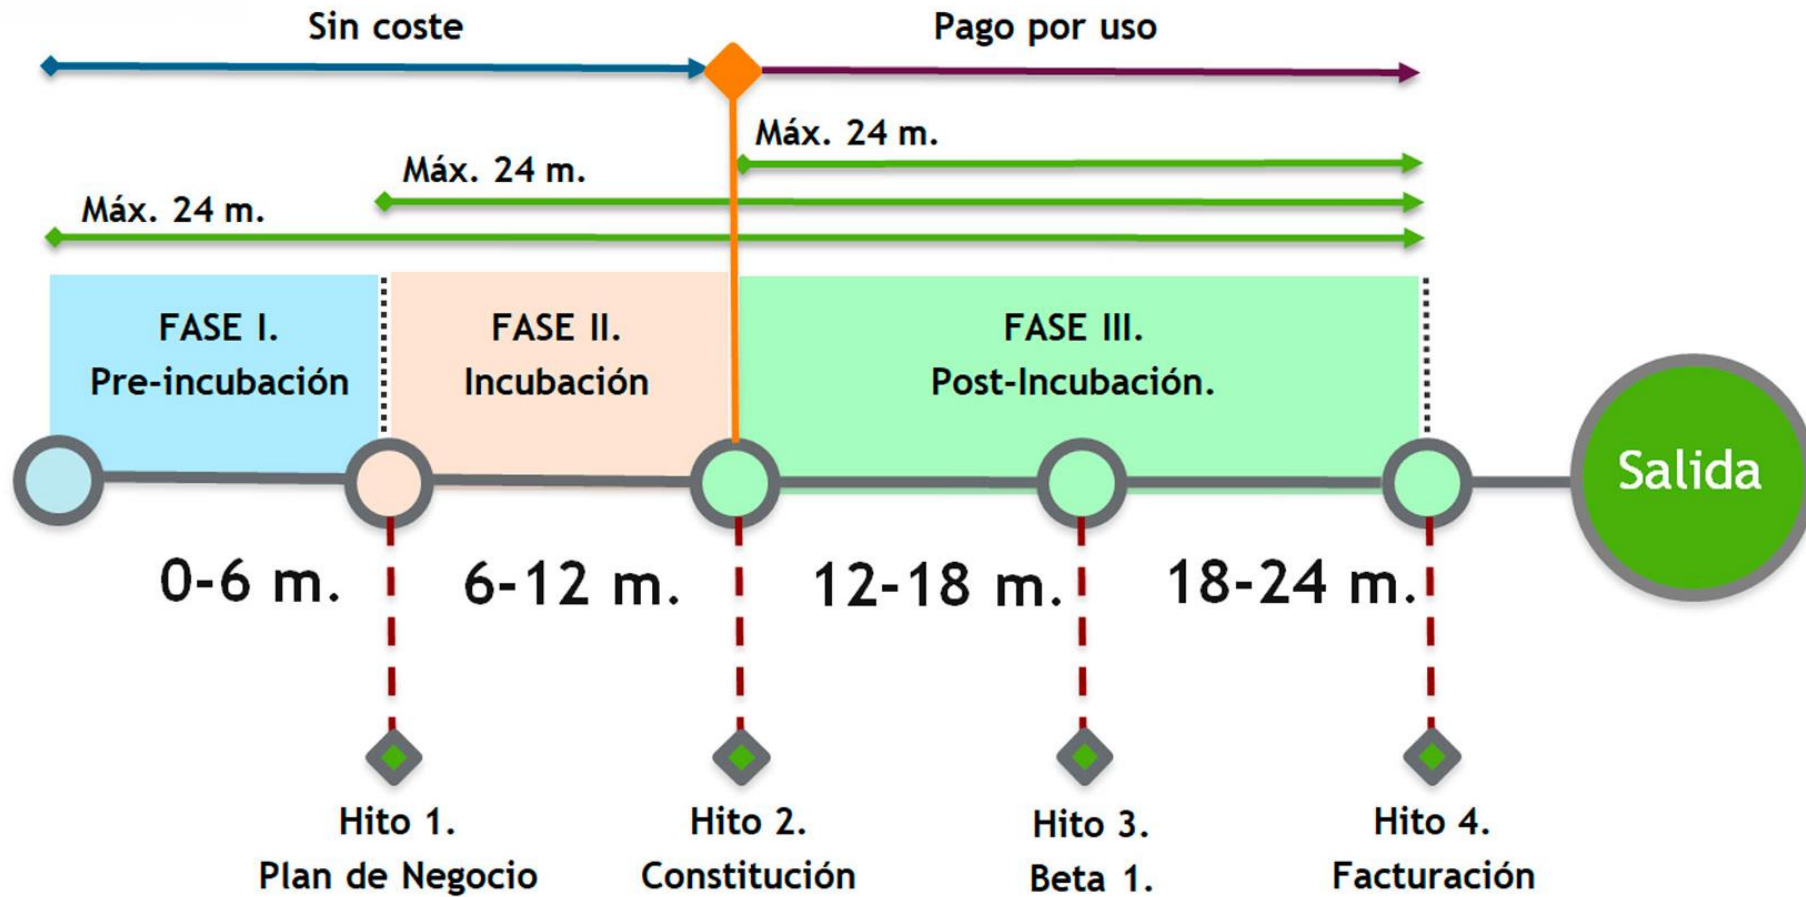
Sin coste

Pago por uso

Máx. 24 m.

Máx. 24 m.

Máx. 24 m.

FASE I.
Pre-incubación

FASE II.
Incubación

FASE III.
Post-Incubación.

Salida

0-6 m.

6-12 m.

12-18 m.

18-24 m.

Hito 1.
Plan de Negocio

Hito 2.
Constitución

Hito 3.
Beta 1.

Hito 4.
Facturación